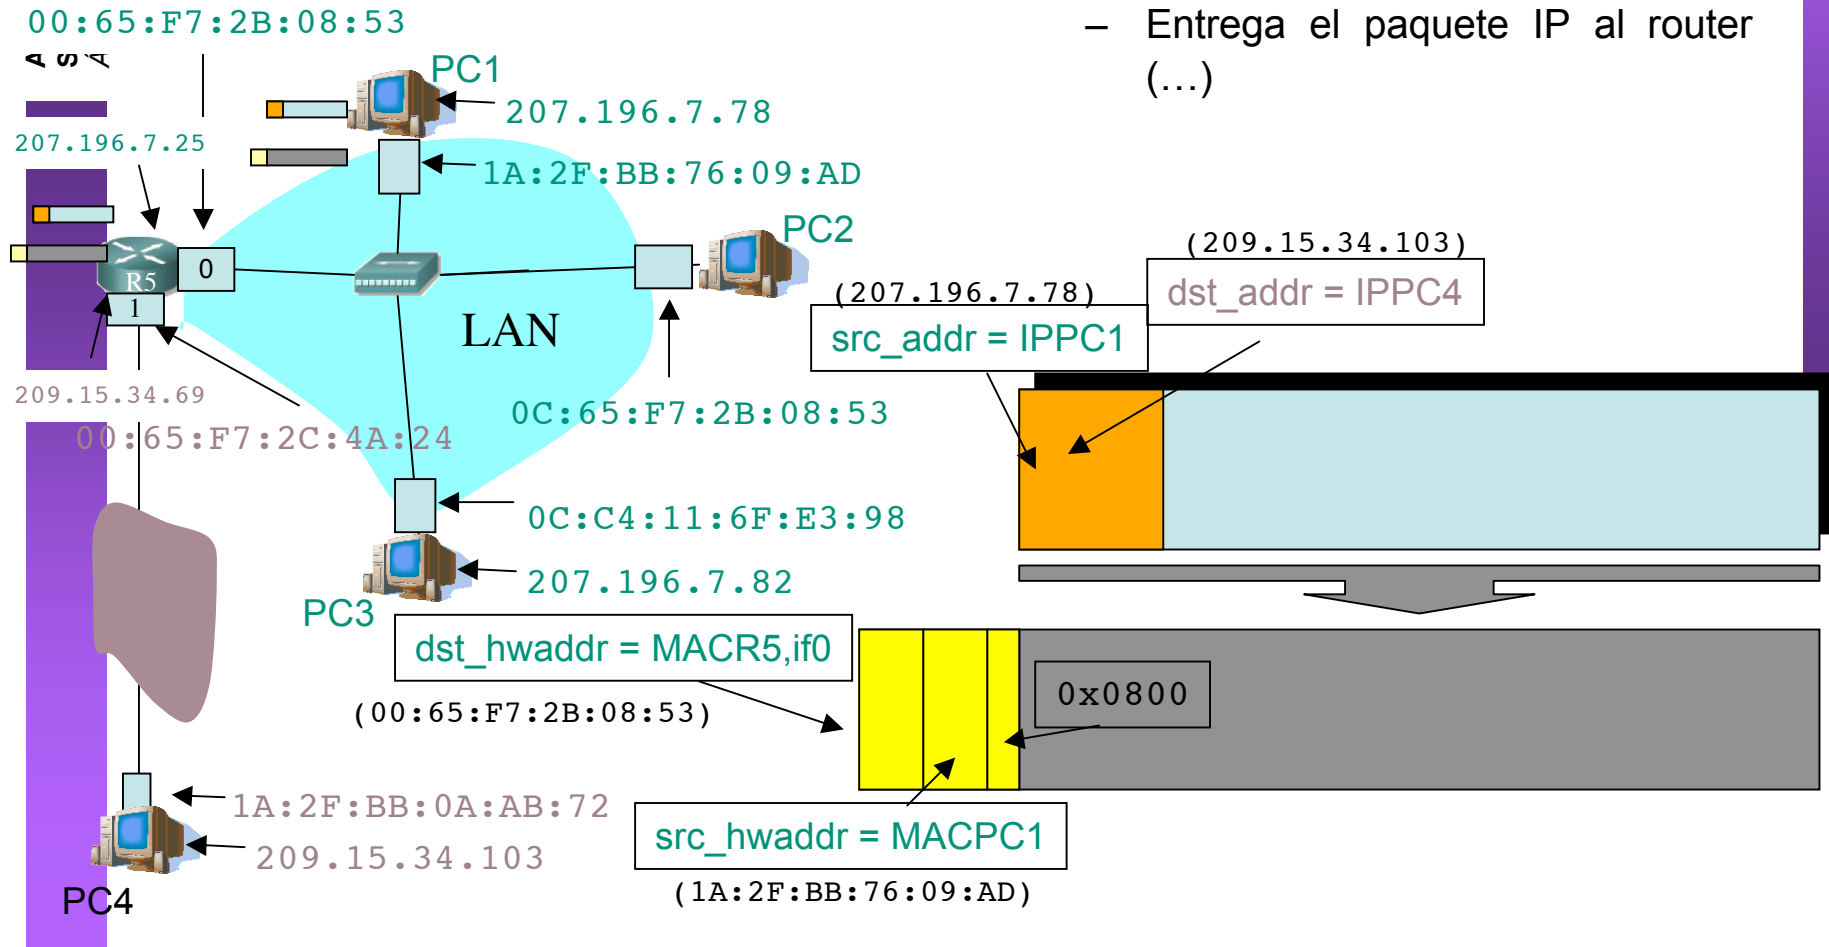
00:65:F7:2B:08:53

PC1

207.196.7.78

207.196.7.25

1A:2F:BB:76:09:AD

PC2

0

R5

1

LAN

209.15.34.69

00:65:F7:2C:4A:24

0C:65:F7:2B:08:53

0C:C4:11:6F:E3:98

207.196.7.82

PC3

1A:2F:BB:0A:AB:72

209.15.34.103

PC4

– Entrega el paquete IP al router (…)

(209.15.34.103)

dst_addr = IPPC4

(207.196.7.78)

src_addr = IPPC1

dst_hwaddr = MACR5,if0

(00:65:F7:2B:08:53)

0x0800

src_hwaddr = MACPC1

(1A:2F:BB:76:09:AD)